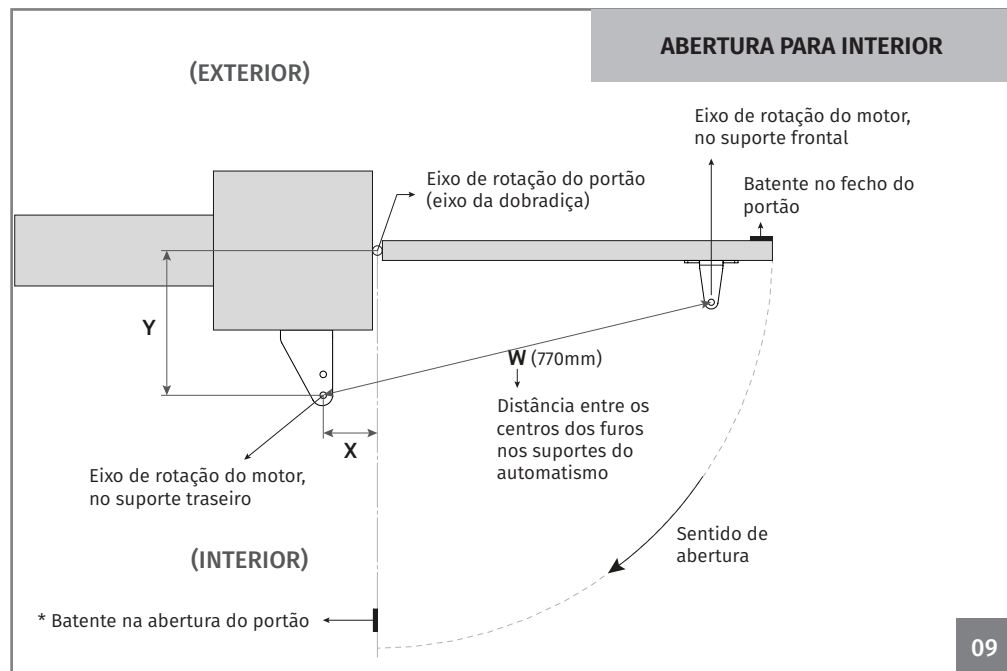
ABERTURA PARA INTERIOR

(EXTERIOR)

Eixo de rotação do motor, no suporte frontal

Eixo de rotação do portão (eixo da dobradiça)

Batente no fecho do portão

Y

W (770mm)

Distância entre os centros dos furos nos suportes do automatismo

X

Eixo de rotação do motor, no suporte traseiro

Sentido de abertura

(INTERIOR)

* Batente na abertura do portão

09